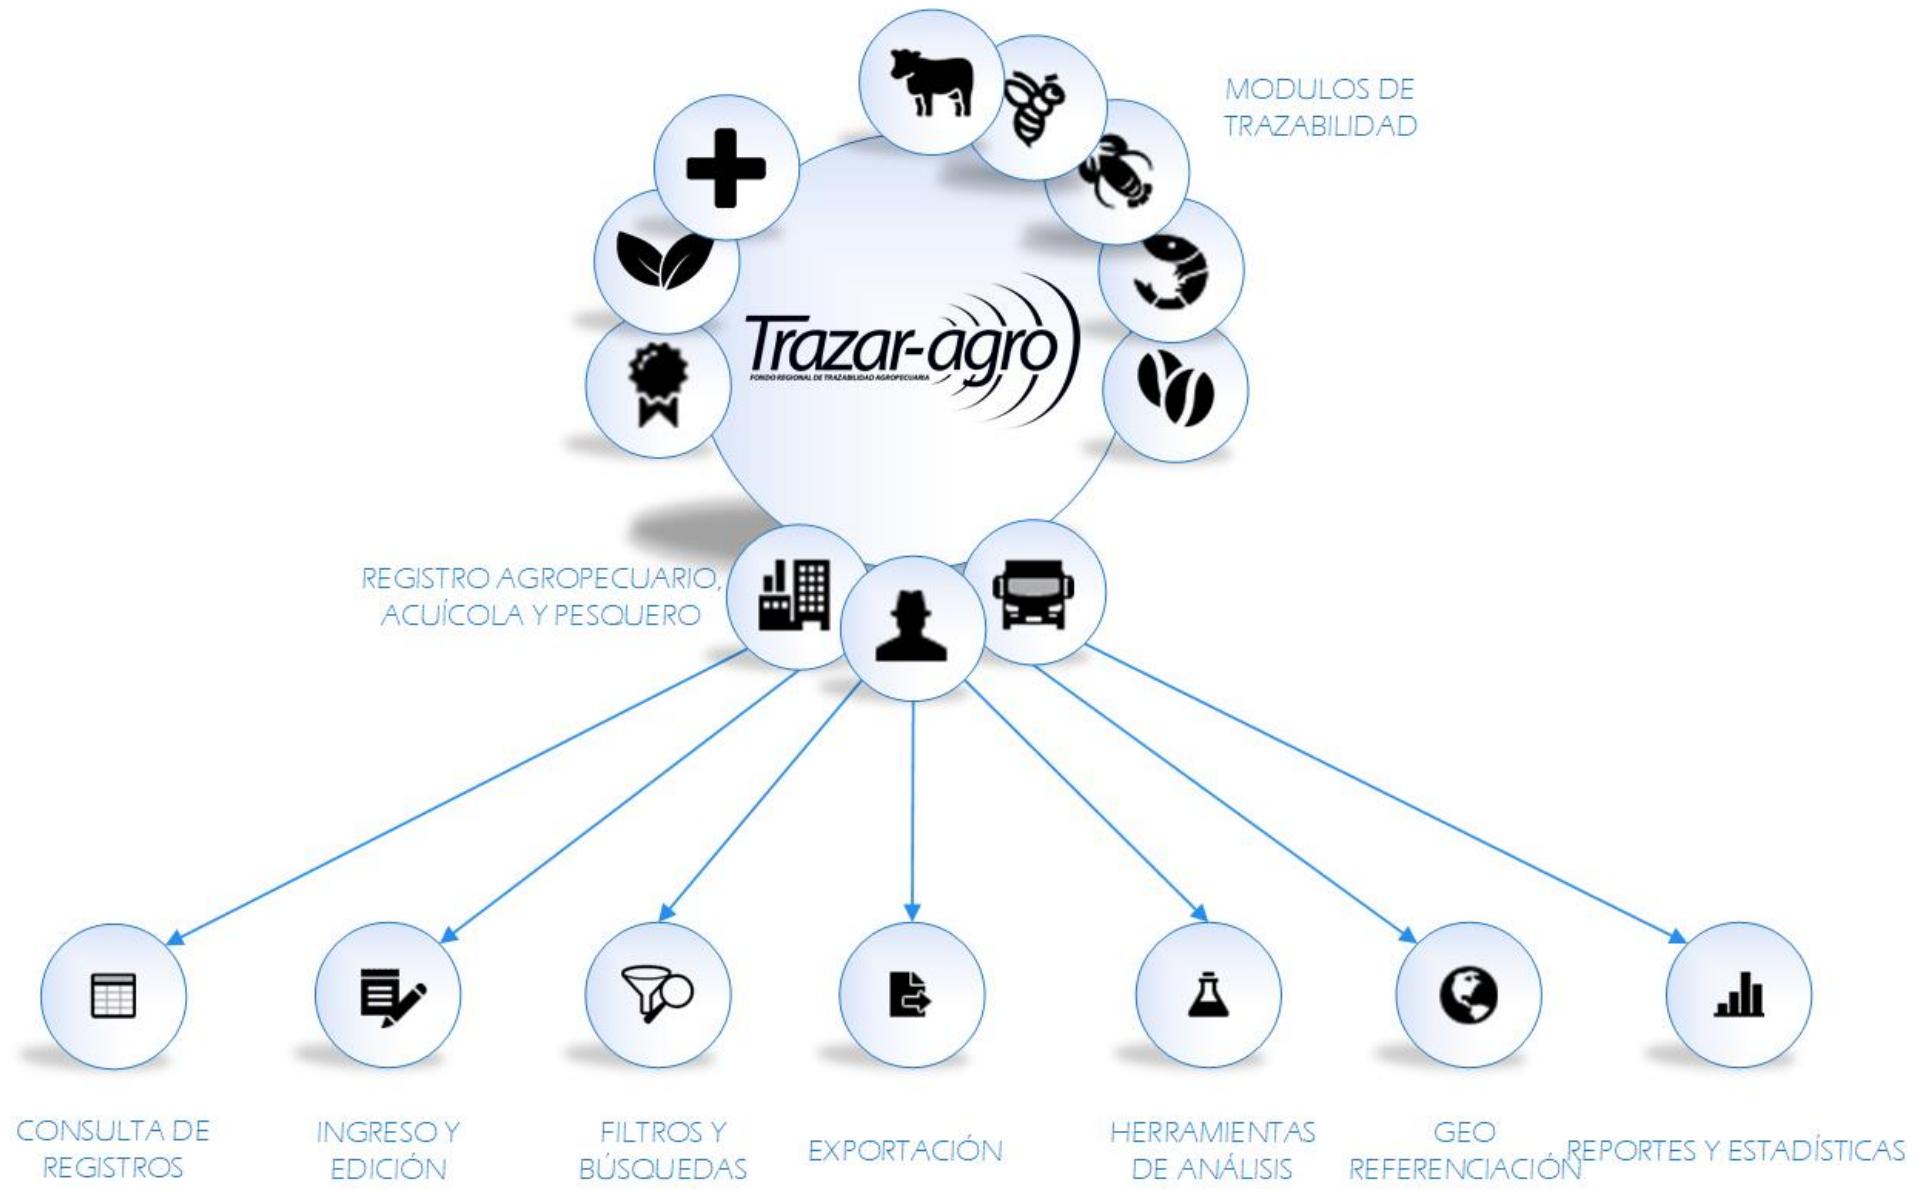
MODULOS DE TRAZABILIDAD

Trazar-agro
FONDO REGIONAL DE TRAZABILIDAD AGROPECUARIA

REGISTRO AGROPECUARIO, ACUÍCOLA Y PESQUERO

CONSULTA DE REGISTROS

INGRESO Y EDICIÓN

FILTROS Y BÚSQUEDAS

EXPORTACIÓN

HERRAMIENTAS DE ANÁLISIS

GEO REFERENCIACIÓN

REPORTES Y ESTADÍSTICAS